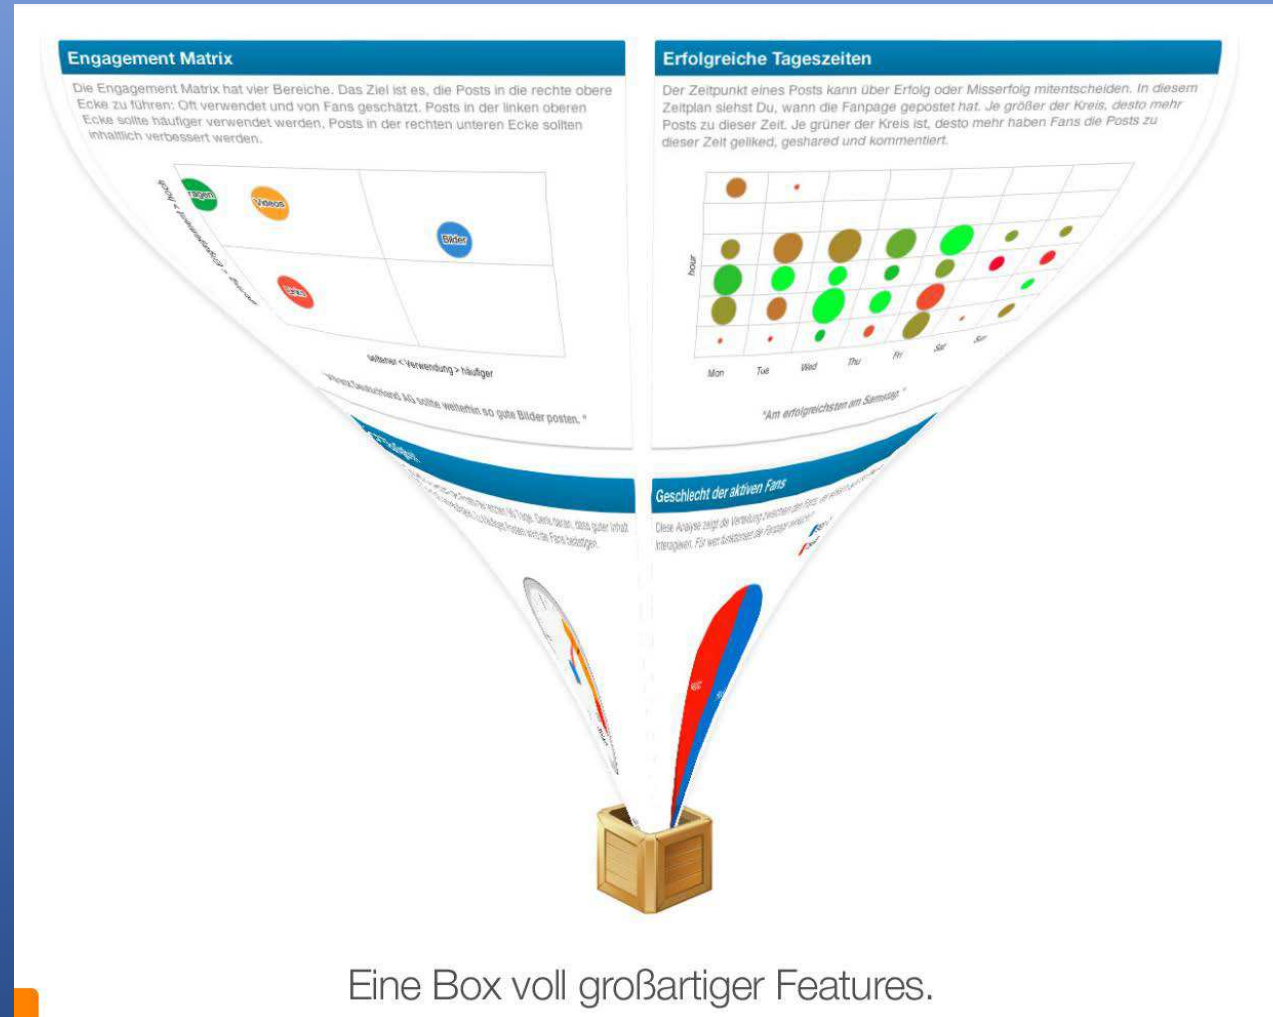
Engagement Matrix

Die Engagement Matrix hat vier Bereiche. Das Ziel ist es, die Posts in die rechte obere Ecke zu führen: Oft verwendet und von Fans geschätzt. Posts in der linken oberen Ecke sollte häufiger verwendet werden, Posts in der rechten unteren Ecke sollten inhaltlich verbessert werden.

Status
Videos
Bilder
Links

seltener < Verwendung > häufiger

"Vispa Deutschland AG sollte weiterhin so gute Bilder posten."

Erfolgreiche Tageszeiten

Der Zeitpunkt eines Posts kann über Erfolg oder Misserfolg mitentscheiden. In diesem Zeitplan siehst Du, wann die Fanpage gepostet hat. Je größer der Kreis, desto mehr Posts zu dieser Zeit. Je grüner der Kreis ist, desto mehr haben Fans die Posts zu dieser Zeit geliked, geshared und kommentiert.

hour

Mon Tue Wed Thu Fri Sat Sun

"Am erfolgreichsten am Samstag."

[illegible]

Geschlecht der aktiven Fans

Diese Analyse zeigt die Verteilung zwischen den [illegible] interagieren. Für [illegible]

Eine Box voll großartiger Features.